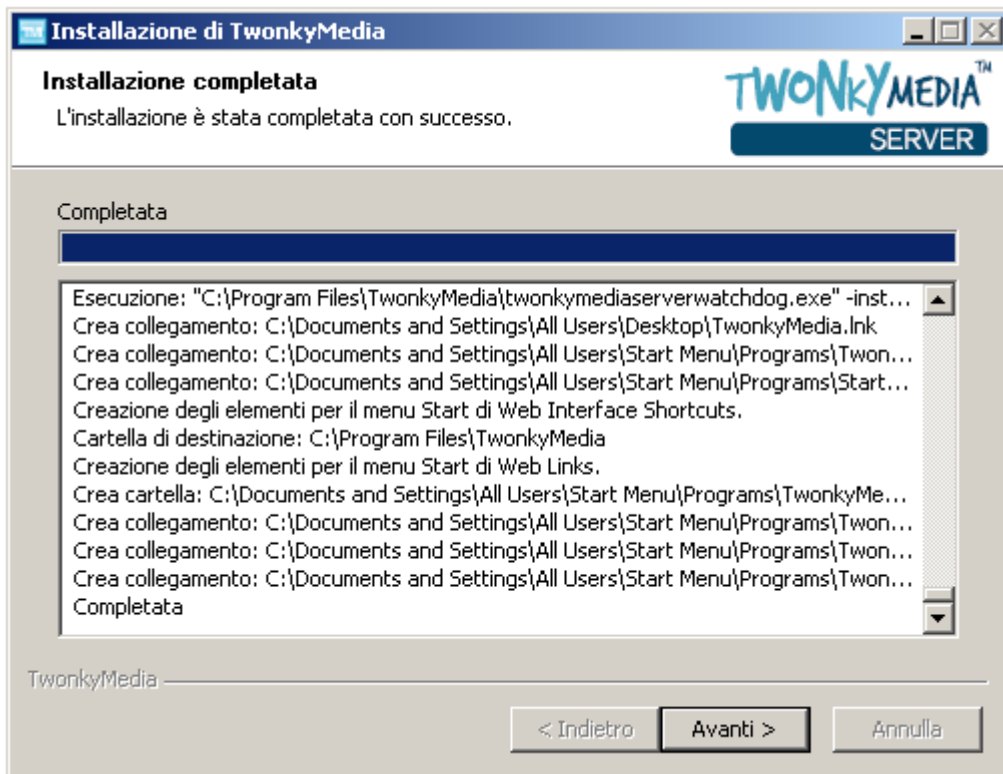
Installazione di TwonkyMedia

Installazione completata
L'installazione è stata completata con successo.

TWONKYMEDIA™
SERVER

Completata

Esecuzione: "C:\Program Files\TwonkyMedia\twonkymediaserverwatchdog.exe" -inst...
Crea collegamento: C:\Documents and Settings\All Users\Desktop\TwonkyMedia.lnk
Crea collegamento: C:\Documents and Settings\All Users\Start Menu\Programs\Twon...
Crea collegamento: C:\Documents and Settings\All Users\Start Menu\Programs\Start...
Creazione degli elementi per il menu Start di Web Interface Shortcuts.
Cartella di destinazione: C:\Program Files\TwonkyMedia
Creazione degli elementi per il menu Start di Web Links.
Crea cartella: C:\Documents and Settings\All Users\Start Menu\Programs\TwonkyMe...
Crea collegamento: C:\Documents and Settings\All Users\Start Menu\Programs\Twon...
Crea collegamento: C:\Documents and Settings\All Users\Start Menu\Programs\Twon...
Crea collegamento: C:\Documents and Settings\All Users\Start Menu\Programs\Twon...
Completata

TwonkyMedia

< Indietro
Avanti >
Annulla